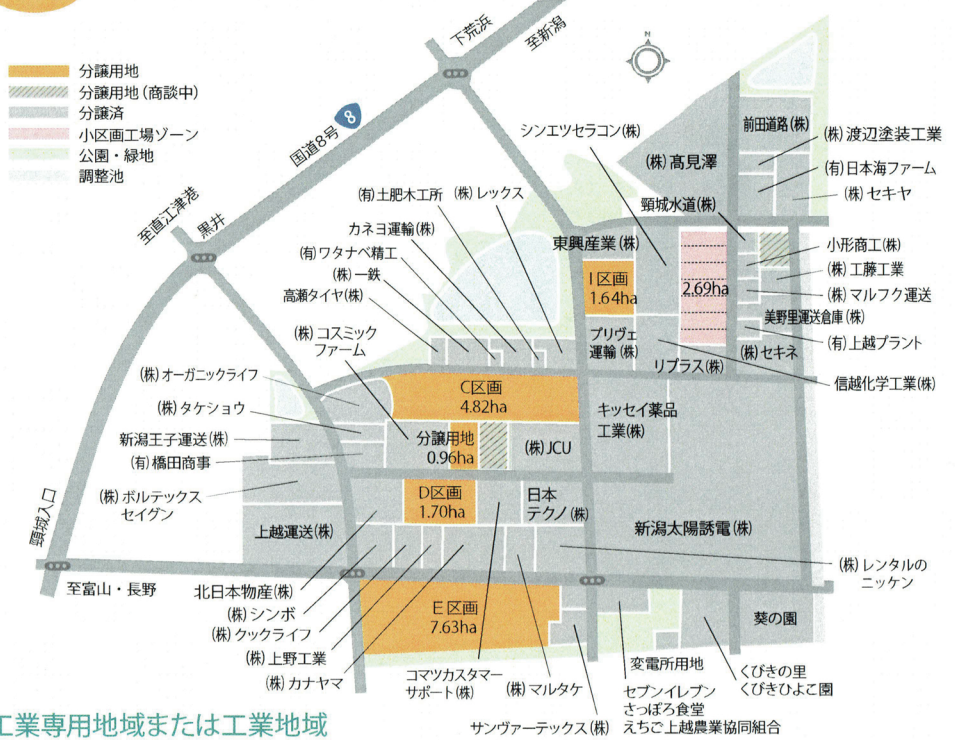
分譲用地
分譲用地（商談中）
分譲済
小区画工場ゾーン
公園・緑地
調整池

下荒浜
至新潟
国道8号
8
至直江津港
黒井
頸城入口
至富山・長野

シンエツセラコン(株)
(株)高見澤
前田道路(株)
(株)渡辺塗装工業
(有)日本海ファーム
(株)セキヤ
頸城水道(株)
小形商工(株)
(株)工藤工業
(株)マルフク運送
美野里運送倉庫(株)
(有)上越プラント
(株)セキネ
信越化学工業(株)
東興産業(株)
I区画
1.64ha
2.69ha
プリヴェ運輸(株)
リプラス(株)
(有)土肥木工所
(株)レックス
カネヨ運輸(株)
(有)ワタナベ精工
(株)一鉄
高瀬タイヤ(株)
(株)コスミックファーム
(株)オーガニックライフ
(株)タケショウ
新潟王子運送(株)
(有)橋田商事
(株)ボルテックスセイグン
C区画
4.82ha
分譲用地
0.96ha
(株)JCU
キッセイ薬品工業(株)
D区画
1.70ha
日本テクノ(株)
新潟太陽誘電(株)
上越運送(株)
(株)レンタルのニッケン
北日本物産(株)
(株)シンボ
(株)クックライフ
(株)上野工業
(株)カナヤマ
E区画
7.63ha
コマツカスタマーサポート(株)
(株)マルタケ
サンヴァーテックス(株)
変電所用地
セブンイレブン
さっぽろ食堂
えちご上越農業協同組合
くびきの里
くびきひよこ園
葵の園

工業専用地域または工業地域